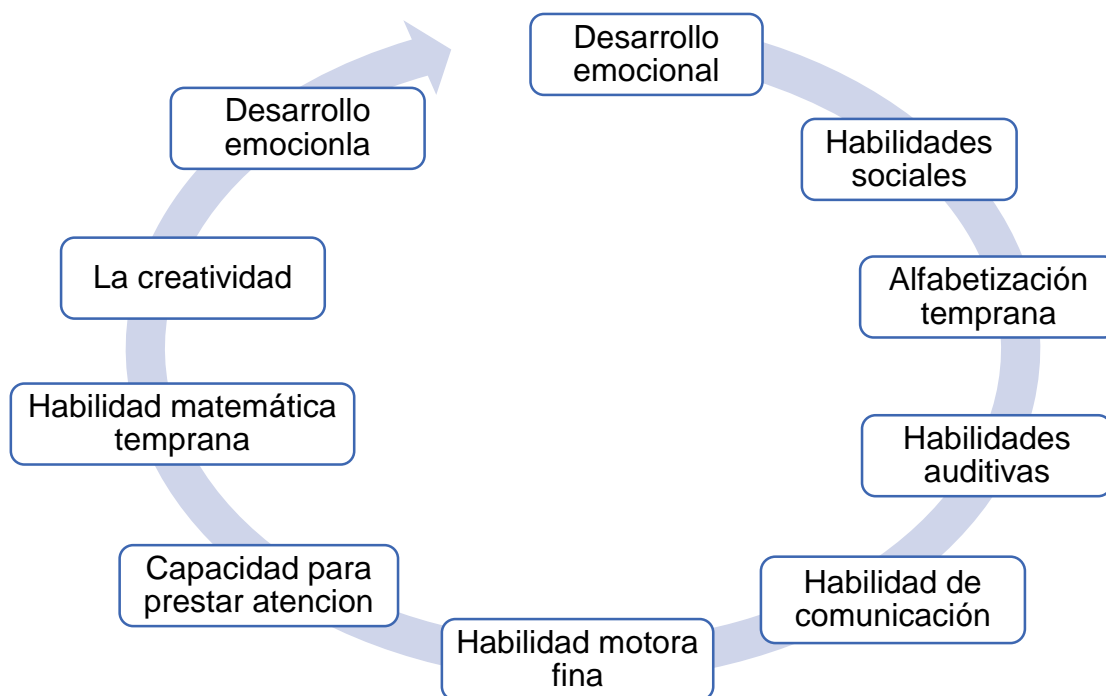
Desarrollo emocional

Habilidades sociales

Alfabetización temprana

Habilidades auditivas

Habilidad de comunicación

Habilidad motora fina

Capacidad para prestar atencion

Habilidad matemática temprana

La creatividad

Desarrollo emocionla